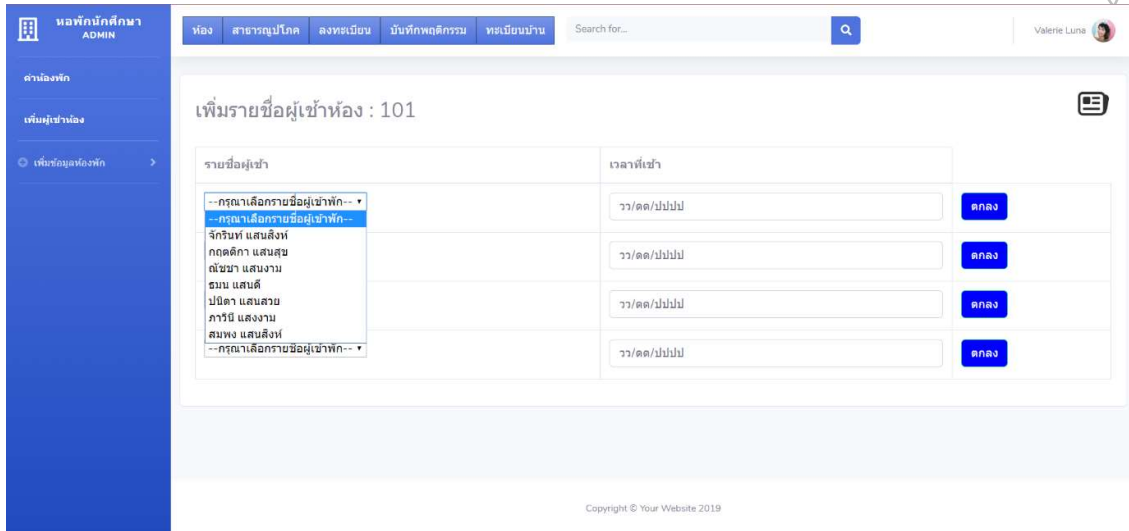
หอพักนักศึกษา
ADMIN

ค่าห้องพัก

เพิ่มผู้เช่าห้อง

เพิ่มข้อมูลห้องพัก >

ห้อง สาธารณูปโภค ลงทะเบียน บันทึกพฤติกรรม ทะเบียนบ้าน

Search for...

Valerie Luna

เพิ่มรายชื่อผู้เข้าห้อง : 101

| รายชื่อผู้เช่า | เวลาที่เช่า | |
|---|---|---|
| --กรุณาเลือกรายชื่อผู้เข้าพัก-- ▾ | วว/ดด/ปปปป | ตกลง |
| | วว/ดด/ปปปป | ตกลง |
| | วว/ดด/ปปปป | ตกลง |
| --กรุณาเลือกรายชื่อผู้เข้าพัก-- ▾ | วว/ดด/ปปปป | ตกลง |

--กรุณาเลือกรายชื่อผู้เข้าพัก--
จักรินท์ แสนสิงห์
กฤตติกา แสนสุข
ณัชชา แสนงาม
ธมน แสนดี
ปนิดา แสนสวย
ภาวินี แสงงาม
สมพง แสนสิงห์

Copyright © Your Website 2019